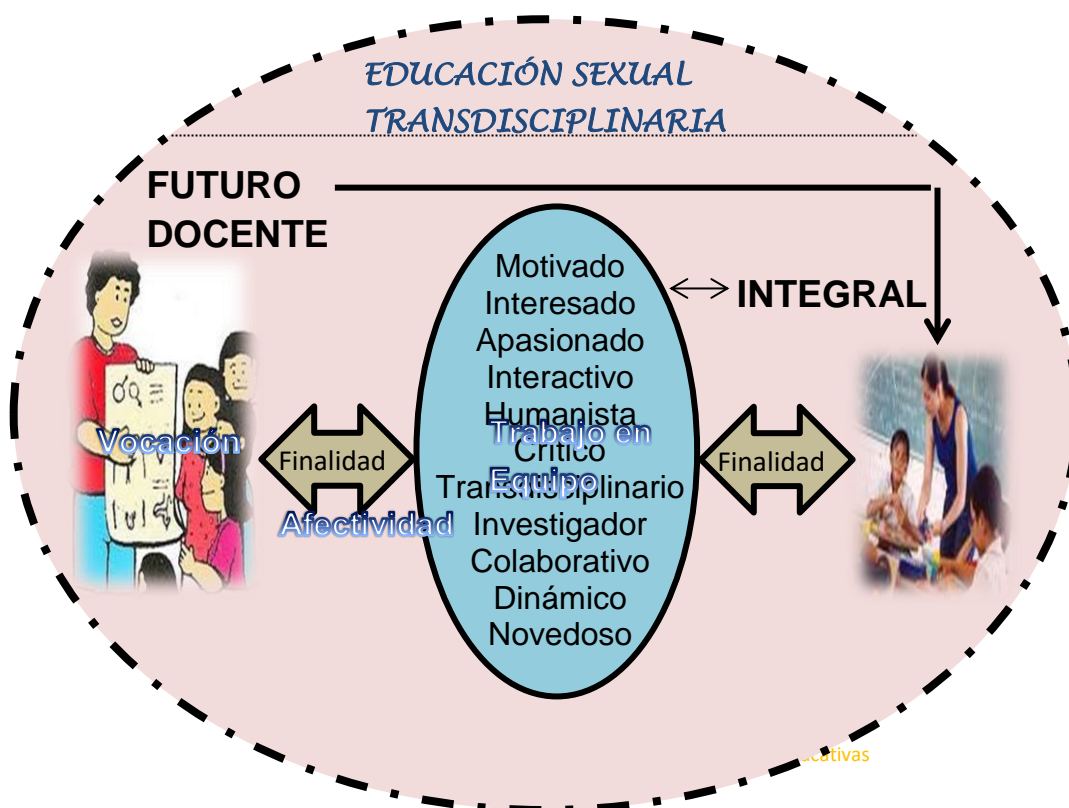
EDUCACIÓN SEXUAL TRANSDISCIPLINARIA

FUTURO DOCENTE

INTEGRAL

Vocación

Finalidad

Afectividad

Motivado
Interesado
Apasionado
Interactivo
Humanista
Crítico
Transdisciplinario
Investigador
Colaborativo
Dinámico
Novedoso

Trabajo en Equipo

Finalidad

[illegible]ucativas